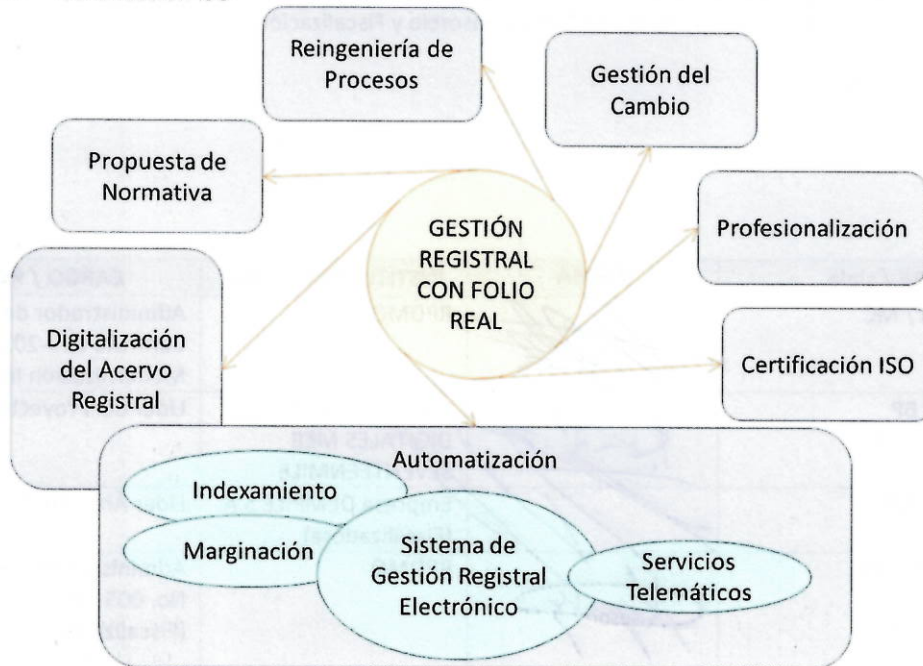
Reingeniería de Procesos

Gestión del Cambio

Propuesta de Normativa

GESTIÓN REGISTRAL CON FOLIO REAL

Profesionalización

Digitalización del Acervo Registral

Certificación ISO

Automatización

Indexamiento

Marginación

Sistema de Gestión Registral Electrónico

Servicios Telemáticos